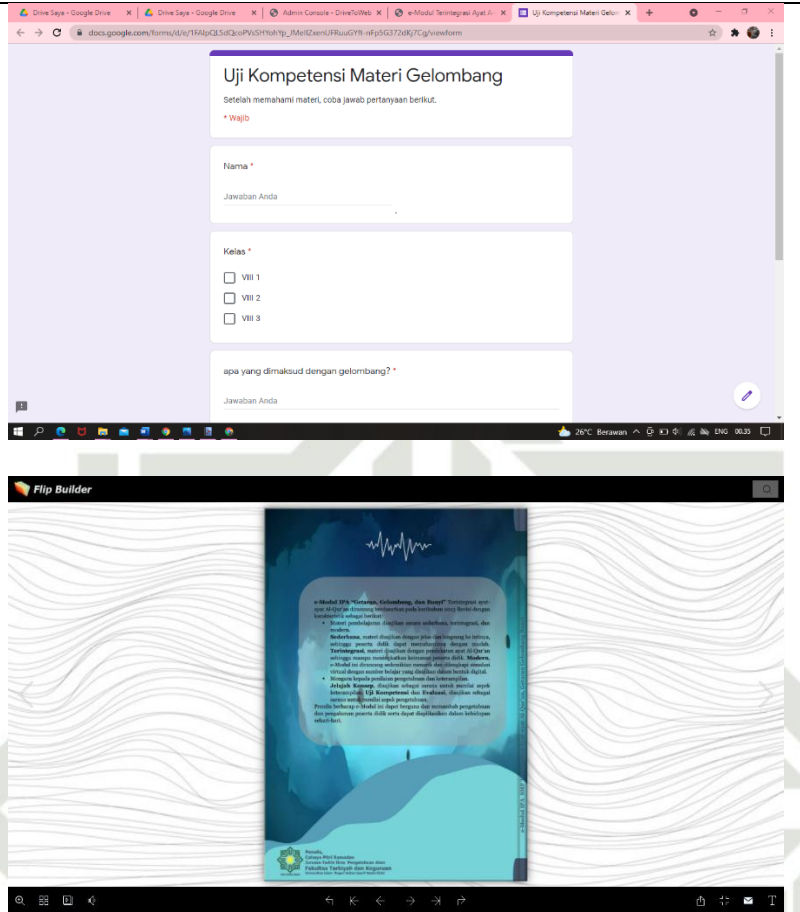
Drive Saya - Google Drive | Drive Saya - Google Drive | Admin Console - DriveToWeb | e-Modul Terintegrasi Ayat A | Uji Kompetensi Materi Gelom

docs.google.com/forms/d/e/1FAIpQLSdQcoPVsSHYbhYp_lMellZxenUFRuuGYfi-nFpSG372dKj7Cg/viewform

Uji Kompetensi Materi Gelombang

Setelah memahami materi, coba jawab pertanyaan berikut.

* Wajib

Nama *

Jawaban Anda

Kelas *

VIII 1

VIII 2

VIII 3

apa yang dimaksud dengan gelombang? *

Jawaban Anda

26°C Berawan ENG 00.35

Flip Builder

e-Modul IPA "Getaran, Gelombang, dan Bunyi" Terintegrasi ayat-ayat Al-Qur'an dirancang berdasarkan pada kurikulum 2013 Revisi dengan karakteristik sebagai berikut:

Materi pembelajaran disajikan secara sederhana, terintegrasi, dan modern. Sederhana, materi disajikan dengan jelas dan langsung ke intinya, sehingga peserta didik dapat memahaminya dengan mudah. Terintegrasi, materi disajikan dengan pendekatan ayat Al-Qur'an sehingga mampu meningkatkan keimanan peserta didik. Modern, e-Modul ini dirancang sedemikian menarik dan dilengkapi simulasi virtual dengan motiver belajar yang disajikan dalam bentuk digital.

Mengacu kepada penilaian pengetahuan dan keterampilan. Jelajah Konsep, disajikan sebagai sarana untuk menilai aspek keterampilan, Uji Kompetensi dan Evaluasi, disajikan sebagai sarana untuk menilai aspek pengetahuan.

Penulis berharap e-Modul ini dapat berguna dan menambah pengetahuan dan pengalaman peserta didik serta dapat diaplikasikan dalam kehidupan sehari-hari.

Penulis,
Cahaya Fitri Ramadan
Jurusan Tadris Ilmu Pengetahuan Alam
Fakultas Tarbiyah dan Keguruan